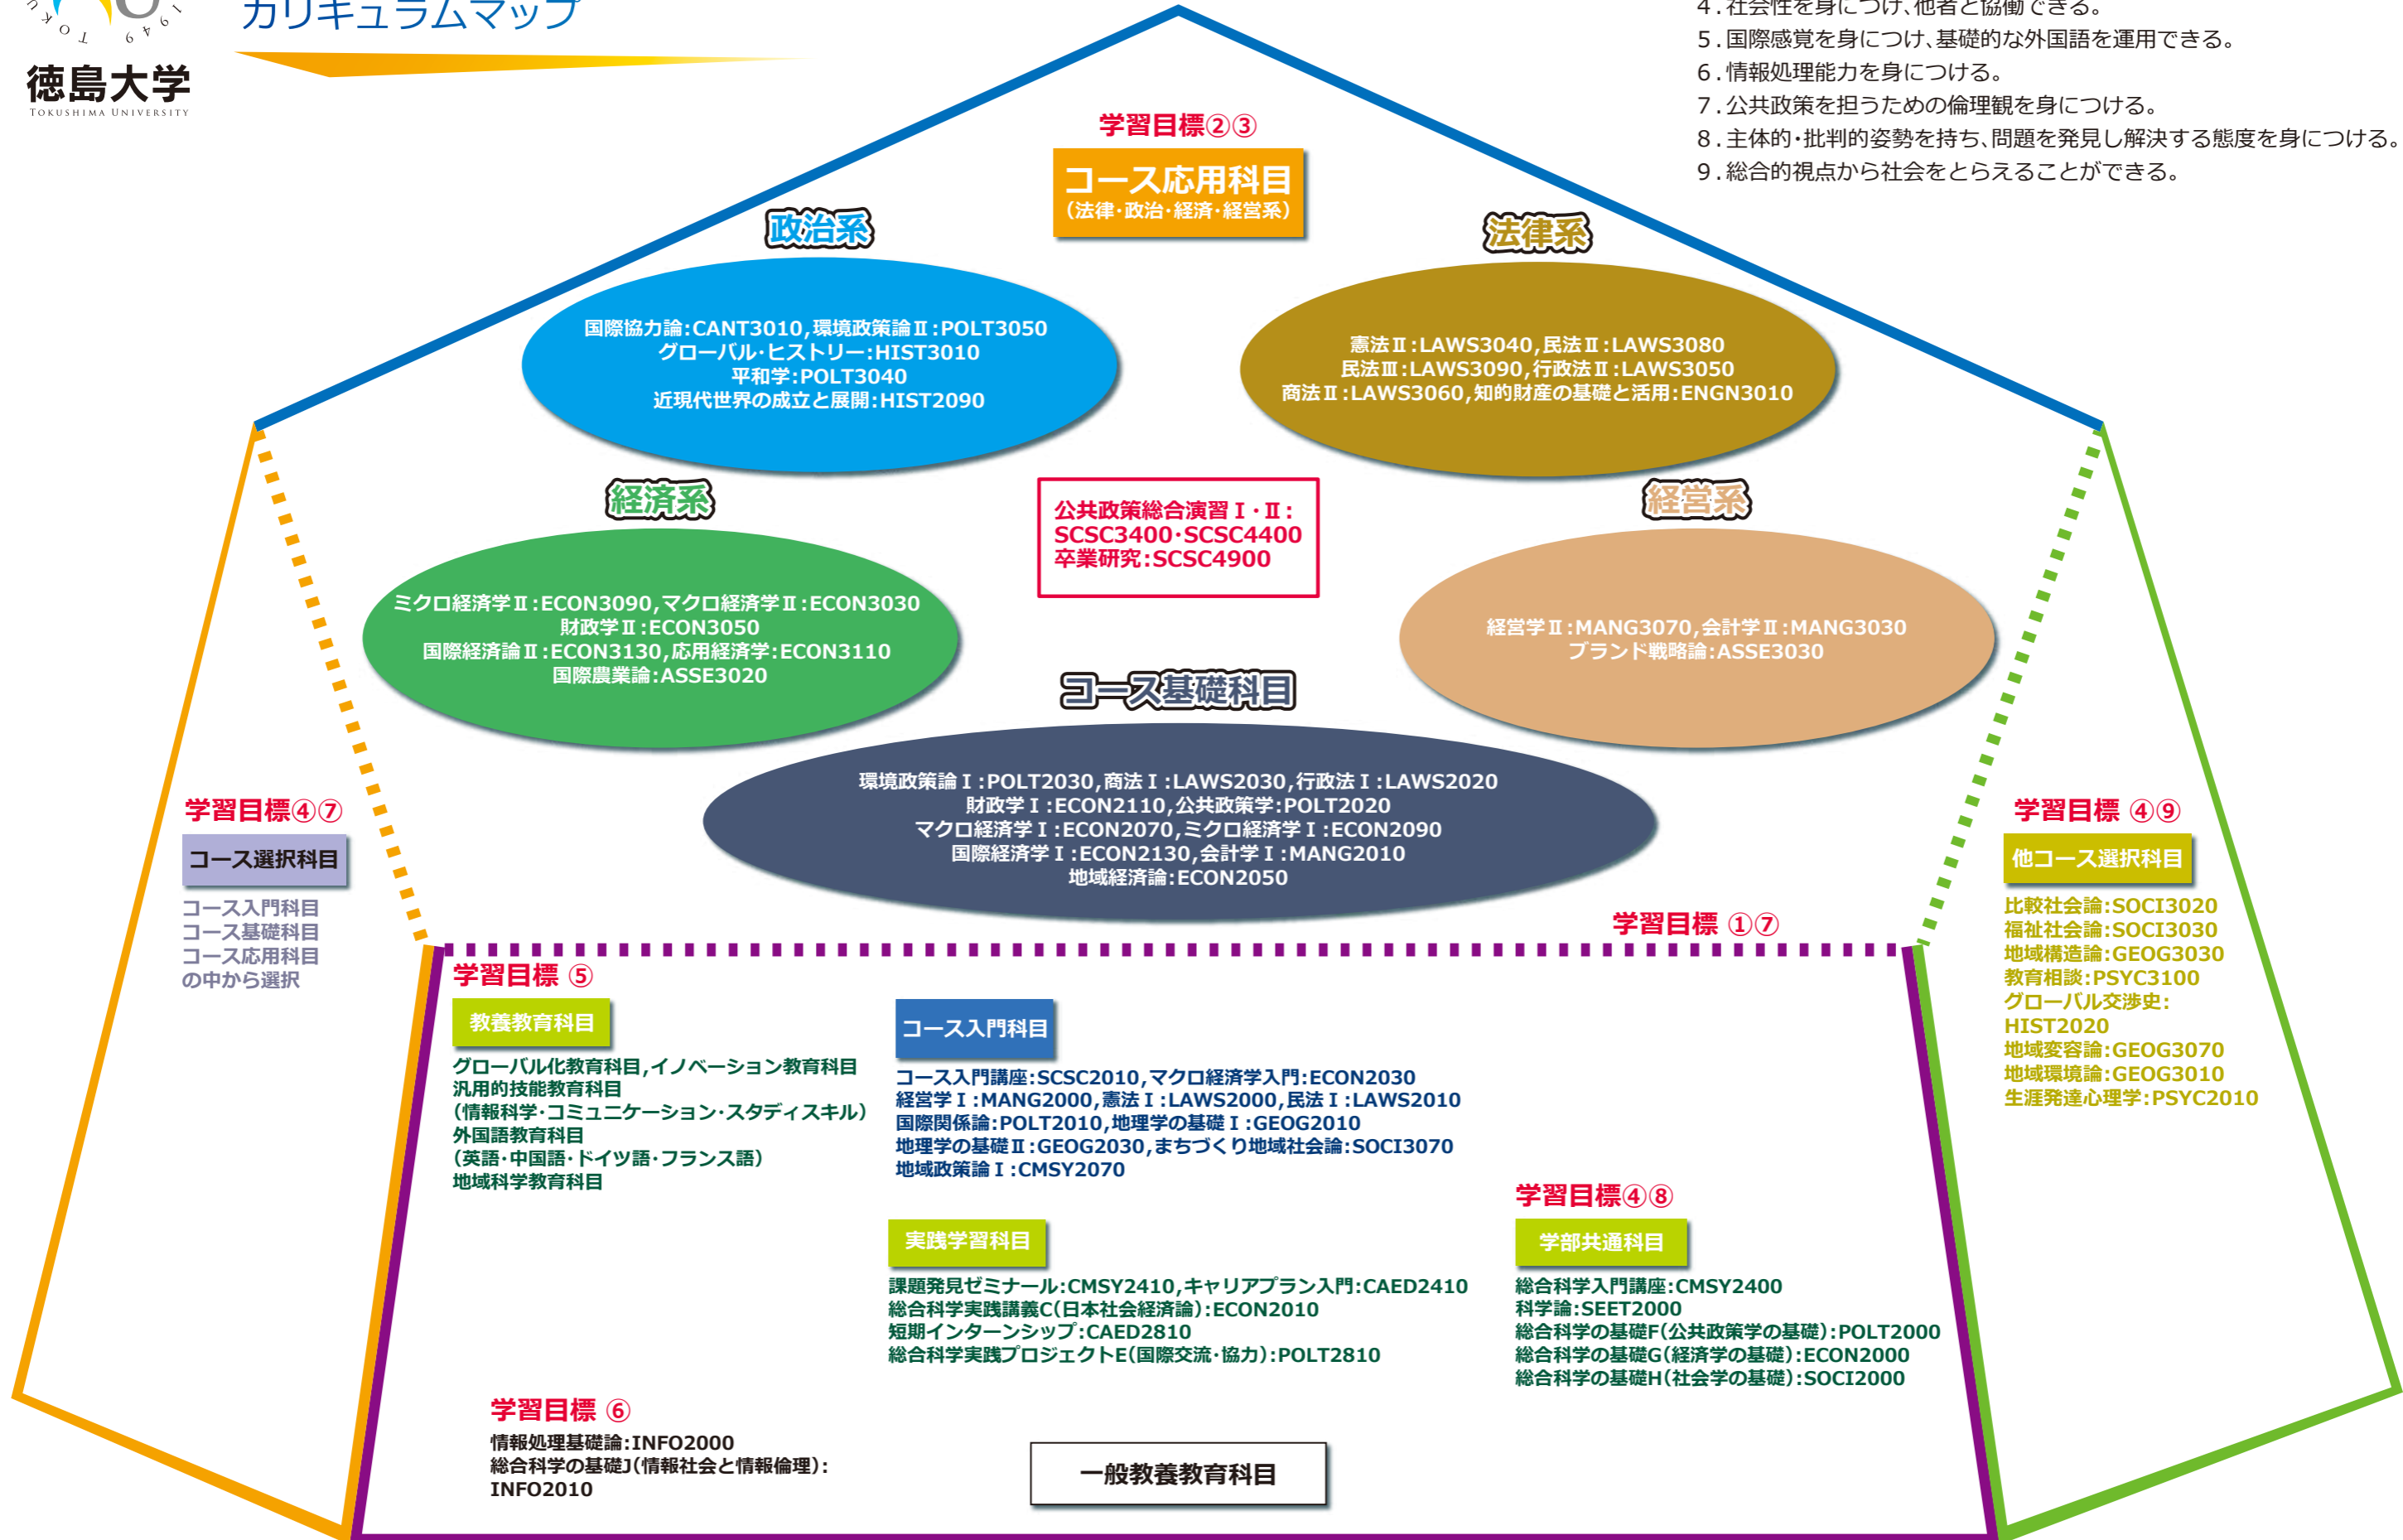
徳島大学
TOKUSHIMA UNIVERSITY

カリキュラムマップ

4.社会性を身につけ、他者と協働できる。
5.国際感覚を身につけ、基礎的な外国語を運用できる。
6.情報処理能力を身につける。
7.公共政策を担うための倫理観を身につける。
8.主体的・批判的姿勢を持ち、問題を発見し解決する態度を身につける。
9.総合的視点から社会をとらえることができる。

学習目標②③
コース応用科目
(法律・政治・経済・経営系)

政治系
国際協力論:CANT3010,環境政策論Ⅱ:POLT3050
グローバル・ヒストリー:HIST3010
平和学:POLT3040
近現代世界の成立と展開:HIST2090

法律系
憲法Ⅱ:LAWS3040,民法Ⅱ:LAWS3080
民法Ⅲ:LAWS3090,行政法Ⅱ:LAWS3050
商法Ⅱ:LAWS3060,知的財産の基礎と活用:ENGN3010

経済系
ミクロ経済学Ⅱ:ECON3090,マクロ経済学Ⅱ:ECON3030
財政学Ⅱ:ECON3050
国際経済論Ⅱ:ECON3130,応用経済学:ECON3110
国際農業論:ASSE3020

公共政策総合演習Ⅰ・Ⅱ:
SCSC3400・SCSC4400
卒業研究:SCSC4900

経営系
経営学Ⅱ:MANG3070,会計学Ⅱ:MANG3030
ブランド戦略論:ASSE3030

コース基礎科目
環境政策論Ⅰ:POLT2030,商法Ⅰ:LAWS2030,行政法Ⅰ:LAWS2020
財政学Ⅰ:ECON2110,公共政策学:POLT2020
マクロ経済学Ⅰ:ECON2070,ミクロ経済学Ⅰ:ECON2090
国際経済学Ⅰ:ECON2130,会計学Ⅰ:MANG2010
地域経済論:ECON2050

学習目標④⑦
コース選択科目
コース入門科目
コース基礎科目
コース応用科目
の中から選択

学習目標 ④⑨
他コース選択科目
比較社会論:SOCI3020
福祉社会論:SOCI3030
地域構造論:GEOG3030
教育相談:PSYC3100
グローバル交渉史:
HIST2020
地域変容論:GEOG3070
地域環境論:GEOG3010
生涯発達心理学:PSYC2010

学習目標 ①⑦

学習目標 ⑤
教養教育科目
グローバル化教育科目,イノベーション教育科目
汎用的技能教育科目
(情報科学・コミュニケーション・スタディスキル)
外国語教育科目
(英語・中国語・ドイツ語・フランス語)
地域科学教育科目

コース入門科目
コース入門講座:SCSC2010,マクロ経済学入門:ECON2030
経営学Ⅰ:MANG2000,憲法Ⅰ:LAWS2000,民法Ⅰ:LAWS2010
国際関係論:POLT2010,地理学の基礎Ⅰ:GEOG2010
地理学の基礎Ⅱ:GEOG2030,まちづくり地域社会論:SOCI3070
地域政策論Ⅰ:CMSY2070

学習目標④⑧
実践学習科目
課題発見ゼミナール:CMSY2410,キャリアプラン入門:CAED2410
総合科学実践講義C(日本社会経済論):ECON2010
短期インターンシップ:CAED2810
総合科学実践プロジェクトE(国際交流・協力):POLT2810

学部共通科目
総合科学入門講座:CMSY2400
科学論:SEET2000
総合科学の基礎F(公共政策学の基礎):POLT2000
総合科学の基礎G(経済学の基礎):ECON2000
総合科学の基礎H(社会学の基礎):SOCI2000

学習目標 ⑥
情報処理基礎論:INFO2000
総合科学の基礎J(情報社会と情報倫理):
INFO2010

一般教養教育科目